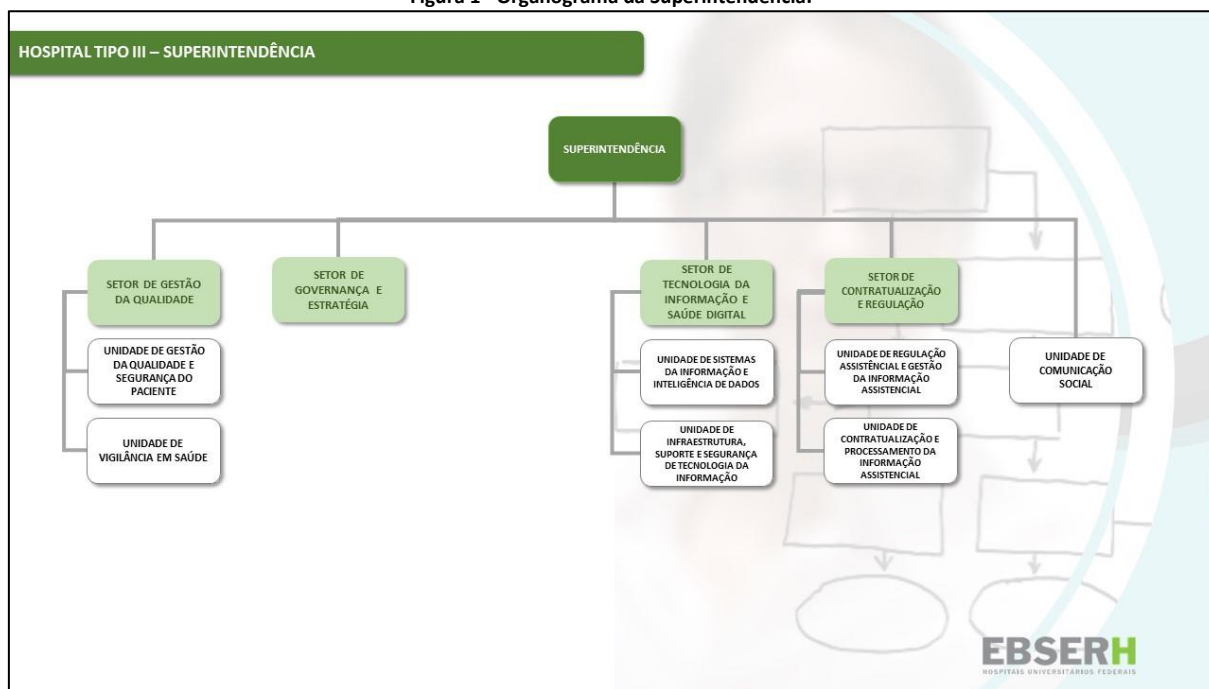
Figura 1 - Organograma da Superintendência.

HOSPITAL TIPO III – SUPERINTENDÊNCIA

SUPERINTENDÊNCIA

SETOR DE GESTÃO DA QUALIDADE

UNIDADE DE GESTÃO DA QUALIDADE E SEGURANÇA DO PACIENTE

UNIDADE DE VIGILÂNCIA EM SAÚDE

SETOR DE GOVERNANÇA E ESTRATÉGIA

SETOR DE TECNOLOGIA DA INFORMAÇÃO E SAÚDE DIGITAL

UNIDADE DE SISTEMAS DA INFORMAÇÃO E INTELIGÊNCIA DE DADOS

UNIDADE DE INFRAESTRUTURA, SUPORTE E SEGURANÇA DE TECNOLOGIA DA INFORMAÇÃO

SETOR DE CONTRATUALIZAÇÃO E REGULAÇÃO

UNIDADE DE REGULAÇÃO ASSISTÊNCIAL E GESTÃO DA INFORMAÇÃO ASSISTENCIAL

UNIDADE DE CONTRATUALIZAÇÃO E PROCESSAMENTO DA INFORMAÇÃO ASSISTENCIAL

UNIDADE DE COMUNICAÇÃO SOCIAL

EBSERH
HOSPITAIS UNIVERSITÁRIOS FEDERAIS